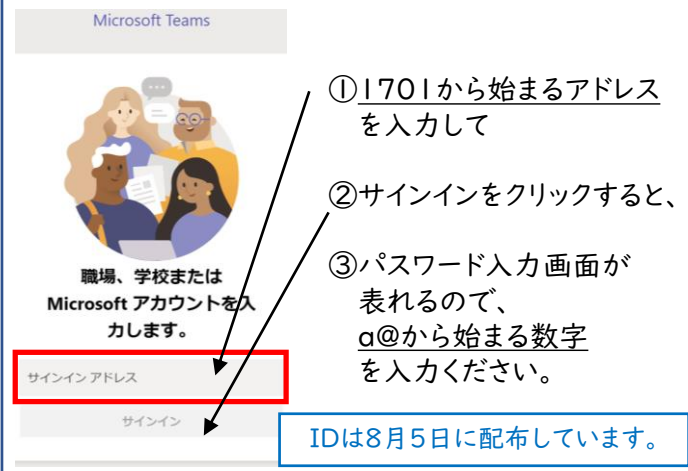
Microsoft Teams

職場、学校または Microsoft アカウントを入力します。

サインイン アドレス

サインイン

①1701から始まるアドレスを入力して

②サインインをクリックすると、

③パスワード入力画面が表れるので、a@から始まる数字を入力ください。

IDは8月5日に配布しています。